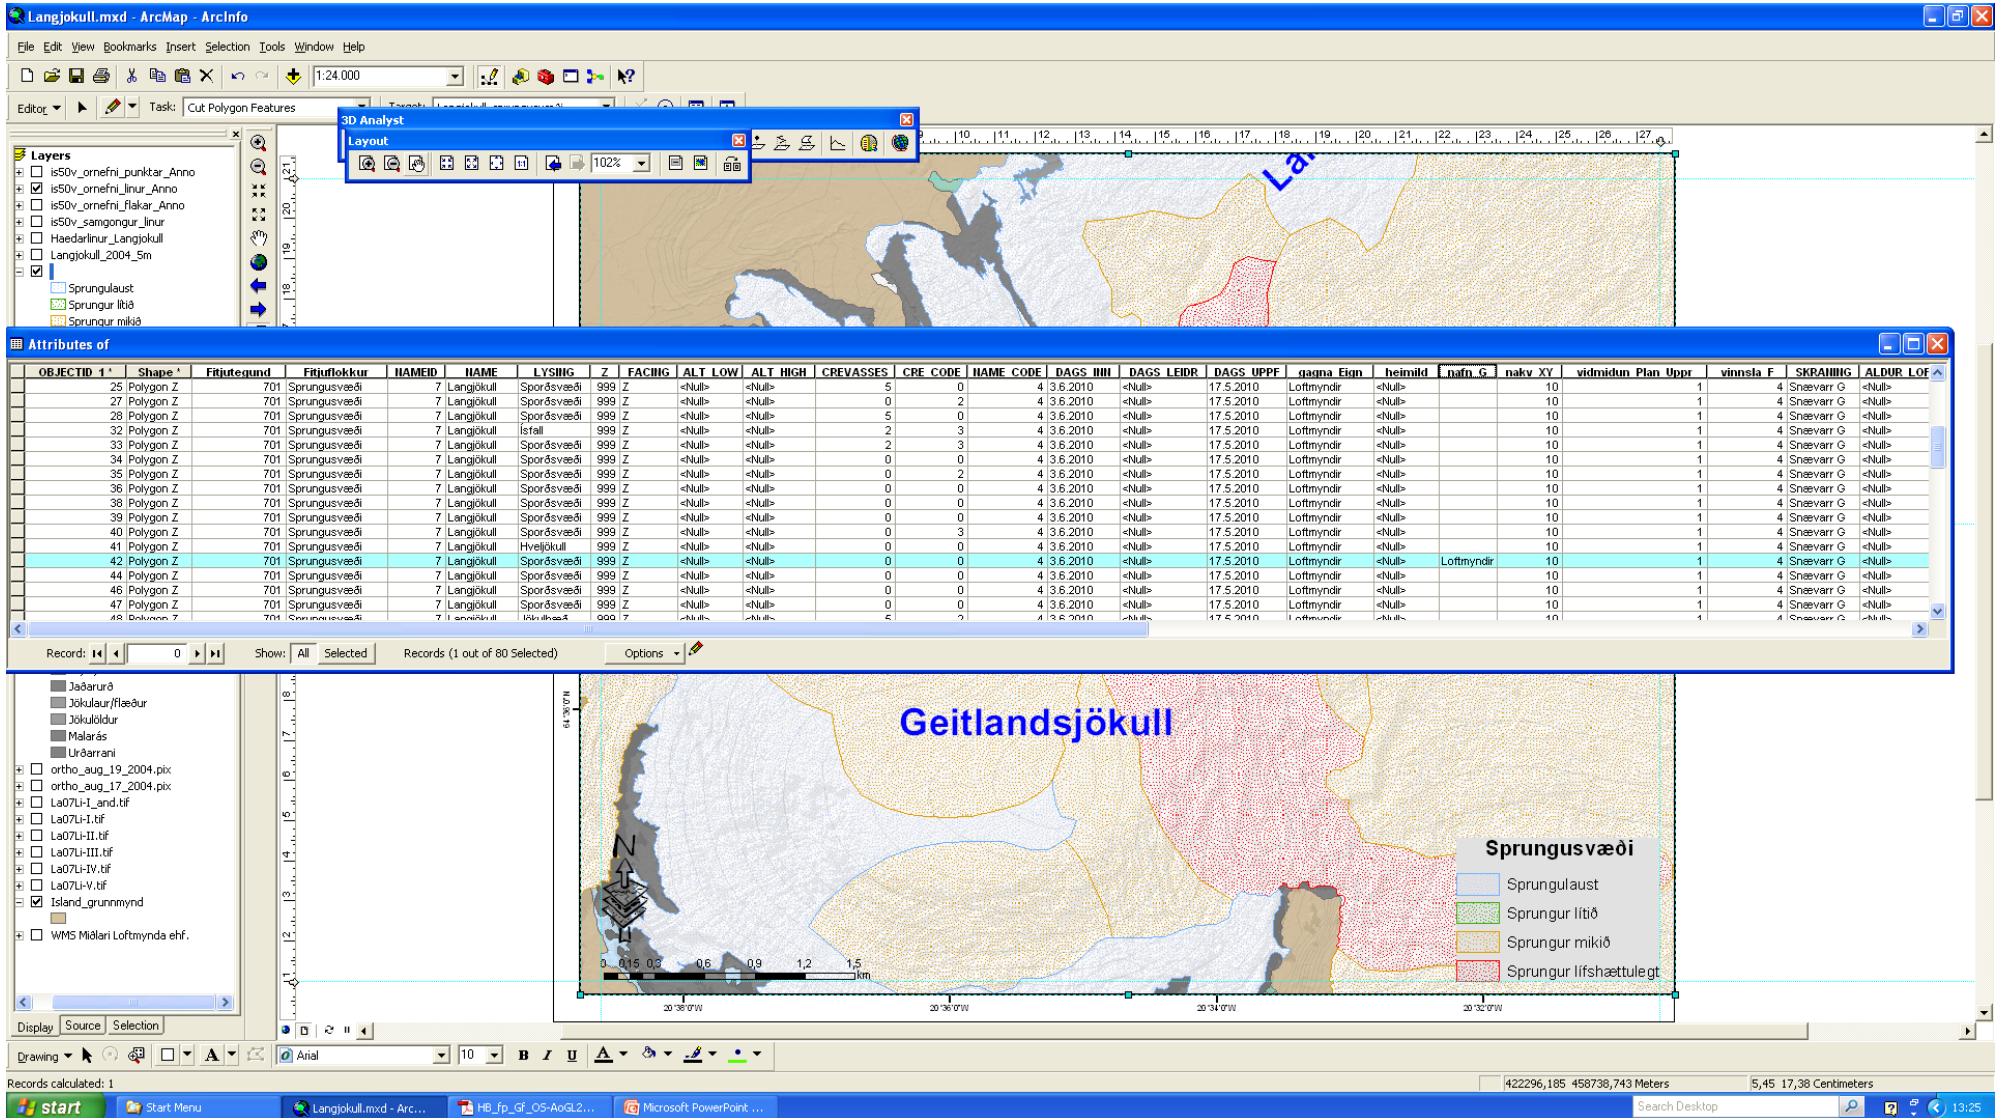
Langjokull.mxd - ArcMap - ArcInfo

File Edit View Bookmarks Insert Selection Tools Window Help

1:24.000

Editor Task: Cut Polygon Features Target:

3D Analyst

Layout

102%

Layers
is50v_ornefni_punktar_Anno
is50v_ornefni_linur_Anno
is50v_ornefni_flakar_Anno
is50v_samgongur_linur
Haedarlinur_Langjokull
Langjokull_2004_5m
Sprungulaust
Sprungur lítið
Sprungur mikið

Attributes of

| OBJECTID 1 * | Shape * | Fitjutegund | Fitjuflokkur | NAMEID | NAME | LYSING | Z | FACING | ALT LOW | ALT HIGH | CREVASSES | CRE CODE | NAME CODE | DAGS INN | DAGS LEIDR | DAGS UPPF | gagna Eign | heimild | nafn G | nakv XY | vidmidun Plan Uppr | vinnsla F | SKRANING | ALDUR LOF |
|---|---|---|---|---|---|---|---|---|---|---|---|---|---|---|---|---|---|---|---|---|---|---|---|---|
| 25 | Polygon Z | 701 | Sprungusvæði | 7 | Langjökull | Sporðsvæði | 999 | Z | <Null> | <Null> | 5 | 0 | 4 | 3.6.2010 | <Null> | 17.5.2010 | Loftmyndir | <Null> | | 10 | 1 | 4 | Snævarr G | <Null> |
| 27 | Polygon Z | 701 | Sprungusvæði | 7 | Langjökull | Sporðsvæði | 999 | Z | <Null> | <Null> | 0 | 2 | 4 | 3.6.2010 | <Null> | 17.5.2010 | Loftmyndir | <Null> | | 10 | 1 | 4 | Snævarr G | <Null> |
| 28 | Polygon Z | 701 | Sprungusvæði | 7 | Langjökull | Sporðsvæði | 999 | Z | <Null> | <Null> | 5 | 0 | 4 | 3.6.2010 | <Null> | 17.5.2010 | Loftmyndir | <Null> | | 10 | 1 | 4 | Snævarr G | <Null> |
| 32 | Polygon Z | 701 | Sprungusvæði | 7 | Langjökull | Ísfall | 999 | Z | <Null> | <Null> | 2 | 3 | 4 | 3.6.2010 | <Null> | 17.5.2010 | Loftmyndir | <Null> | | 10 | 1 | 4 | Snævarr G | <Null> |
| 33 | Polygon Z | 701 | Sprungusvæði | 7 | Langjökull | Sporðsvæði | 999 | Z | <Null> | <Null> | 2 | 3 | 4 | 3.6.2010 | <Null> | 17.5.2010 | Loftmyndir | <Null> | | 10 | 1 | 4 | Snævarr G | <Null> |
| 34 | Polygon Z | 701 | Sprungusvæði | 7 | Langjökull | Sporðsvæði | 999 | Z | <Null> | <Null> | 0 | 0 | 4 | 3.6.2010 | <Null> | 17.5.2010 | Loftmyndir | <Null> | | 10 | 1 | 4 | Snævarr G | <Null> |
| 35 | Polygon Z | 701 | Sprungusvæði | 7 | Langjökull | Sporðsvæði | 999 | Z | <Null> | <Null> | 0 | 2 | 4 | 3.6.2010 | <Null> | 17.5.2010 | Loftmyndir | <Null> | | 10 | 1 | 4 | Snævarr G | <Null> |
| 36 | Polygon Z | 701 | Sprungusvæði | 7 | Langjökull | Sporðsvæði | 999 | Z | <Null> | <Null> | 0 | 0 | 4 | 3.6.2010 | <Null> | 17.5.2010 | Loftmyndir | <Null> | | 10 | 1 | 4 | Snævarr G | <Null> |
| 38 | Polygon Z | 701 | Sprungusvæði | 7 | Langjökull | Sporðsvæði | 999 | Z | <Null> | <Null> | 0 | 0 | 4 | 3.6.2010 | <Null> | 17.5.2010 | Loftmyndir | <Null> | | 10 | 1 | 4 | Snævarr G | <Null> |
| 39 | Polygon Z | 701 | Sprungusvæði | 7 | Langjökull | Sporðsvæði | 999 | Z | <Null> | <Null> | 0 | 0 | 4 | 3.6.2010 | <Null> | 17.5.2010 | Loftmyndir | <Null> | | 10 | 1 | 4 | Snævarr G | <Null> |
| 40 | Polygon Z | 701 | Sprungusvæði | 7 | Langjökull | Sporðsvæði | 999 | Z | <Null> | <Null> | 0 | 3 | 4 | 3.6.2010 | <Null> | 17.5.2010 | Loftmyndir | <Null> | | 10 | 1 | 4 | Snævarr G | <Null> |
| 41 | Polygon Z | 701 | Sprungusvæði | 7 | Langjökull | Hveljökull | 999 | Z | <Null> | <Null> | 0 | 0 | 4 | 3.6.2010 | <Null> | 17.5.2010 | Loftmyndir | <Null> | | 10 | 1 | 4 | Snævarr G | <Null> |
| 42 | Polygon Z | 701 | Sprungusvæði | 7 | Langjökull | Sporðsvæði | 999 | Z | <Null> | <Null> | 0 | 0 | 4 | 3.6.2010 | <Null> | 17.5.2010 | Loftmyndir | <Null> | Loftmyndir | 10 | 1 | 4 | Snævarr G | <Null> |
| 44 | Polygon Z | 701 | Sprungusvæði | 7 | Langjökull | Sporðsvæði | 999 | Z | <Null> | <Null> | 0 | 0 | 4 | 3.6.2010 | <Null> | 17.5.2010 | Loftmyndir | <Null> | | 10 | 1 | 4 | Snævarr G | <Null> |
| 46 | Polygon Z | 701 | Sprungusvæði | 7 | Langjökull | Sporðsvæði | 999 | Z | <Null> | <Null> | 0 | 0 | 4 | 3.6.2010 | <Null> | 17.5.2010 | Loftmyndir | <Null> | | 10 | 1 | 4 | Snævarr G | <Null> |
| 47 | Polygon Z | 701 | Sprungusvæði | 7 | Langjökull | Sporðsvæði | 999 | Z | <Null> | <Null> | 0 | 0 | 4 | 3.6.2010 | <Null> | 17.5.2010 | Loftmyndir | <Null> | | 10 | 1 | 4 | Snævarr G | <Null> |

Record: 0 Show: All Selected Records (1 out of 80 Selected) Options

Jaðarurð
Jökulaur/flæður
Jökulöldur
Malarás
Urðarrani
ortho_aug_19_2004.pix
ortho_aug_17_2004.pix
La07Li-I_and.tif
La07Li-I.tif
La07Li-II.tif
La07Li-III.tif
La07Li-IV.tif
La07Li-V.tif
Island_grunnmynd
WMS Miðlari Loftmynda ehf.

Display Source Selection

Geitlandsjökull

N

0 0,15 0,3 0,6 0,9 1,2 1,5 km

Sprungusvæði
Sprungulaust
Sprungur lítið
Sprungur mikið
Sprungur lífshættulegt

20°38'0"W 20°36'0"W 20°34'0"W 20°32'0"W

Drawing Arial 10 B I U

Records calculated: 1

422296,185 458738,743 Meters 5,45 17,38 Centimeters

start Start Menu Langjokull.mxd - Arc... HB_fp_Gf_OS-AoGL2... Microsoft PowerPoint ... Search Desktop 13:25